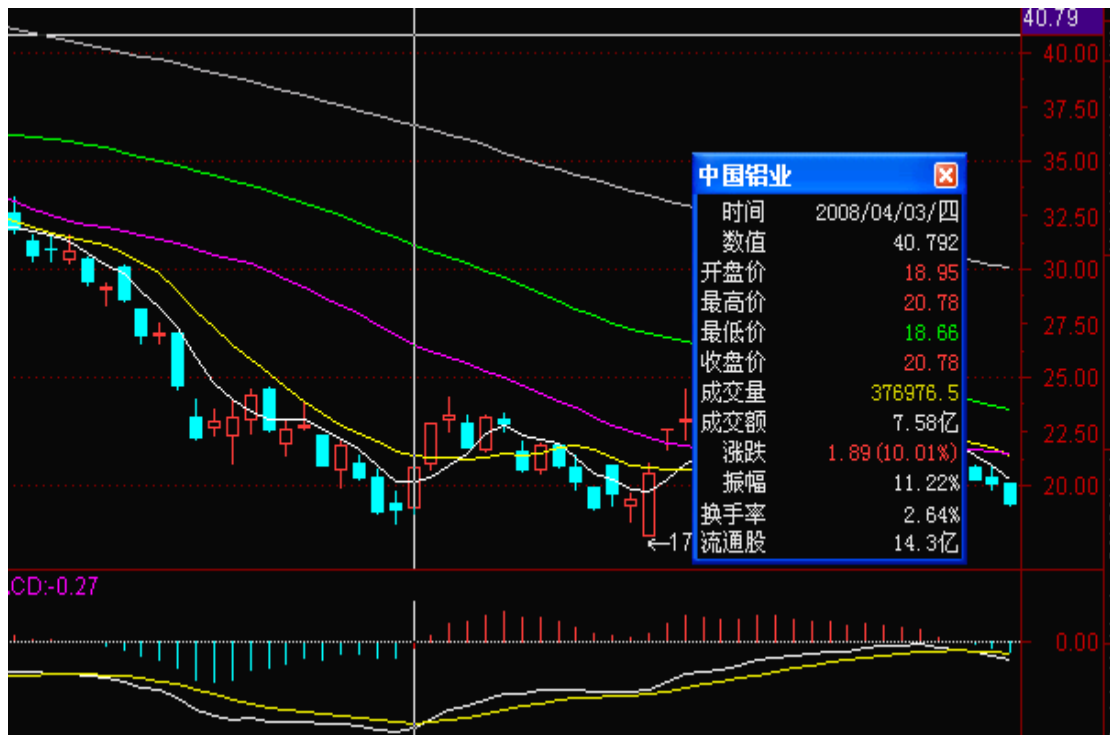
40.79
40.00
37.50
35.00
32.50
30.00
27.50
25.00
22.50
20.00

中国铝业
时间 2008/04/03/四
数值 40.792
开盘价 18.95
最高价 20.78
最低价 18.66
收盘价 20.78
成交量 376976.5
成交额 7.58亿
涨跌 1.89(10.01%)
振幅 11.22%
换手率 2.64%
流通股 14.3亿

←17

CD:-0.27
0.00